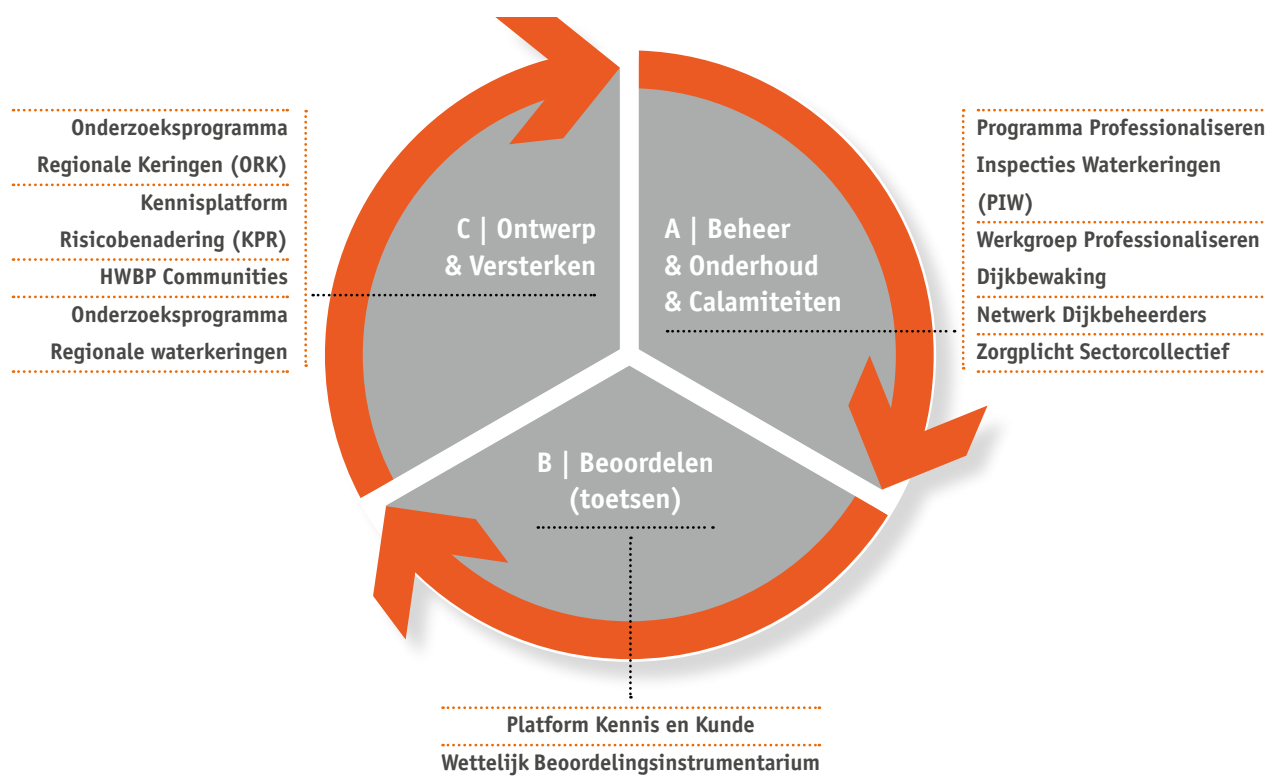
Onderzoeksprogramma Regionale Keringen (ORK)

Kennisplatform Risicobenadering (KPR)

HWBP Communities

Onderzoeksprogramma Regionale waterkeringen

C | Ontwerp & Versterken

A | Beheer & Onderhoud & Calamiteiten

Programma Professionaliseren Inspecties Waterkeringen (PIW)

Werkgroep Professionaliseren Dijkbewaking

Netwerk Dijkbeheerders

Zorgplicht Sectorcollectief

B | Beoordelen (toetsen)

Platform Kennis en Kunde

Wettelijk Beoordelingsinstrumentarium